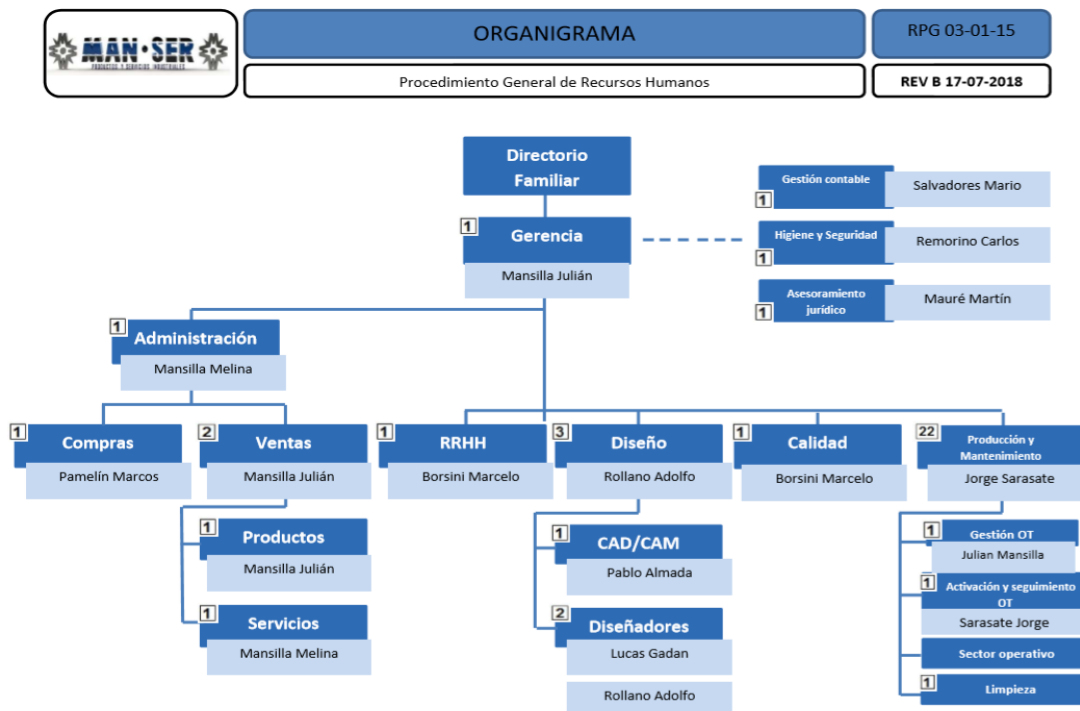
MAN • SER
PRODUCTOS Y SERVICIOS INDUSTRIALES

ORGANIGRAMA

RPG 03-01-15

Procedimiento General de Recursos Humanos

REV B 17-07-2018

Directorio Familiar

1 Gerencia
Mansilla Julián

1 Gestión contable
Salvadores Mario

1 Higiene y Seguridad
Remorino Carlos

1 Asesoramiento jurídico
Mauré Martín

1 Administración
Mansilla Melina

1 Compras
Pamelín Marcos

2 Ventas
Mansilla Julián

1 Productos
Mansilla Julián

1 Servicios
Mansilla Melina

1 RRHH
Borsini Marcelo

3 Diseño
Rollano Adolfo

1 CAD/CAM
Pablo Almada

2 Diseñadores
Lucas Gadan
Rollano Adolfo

1 Calidad
Borsini Marcelo

22 Producción y Mantenimiento
Jorge Sarasate

1 Gestión OT
Julian Mansilla

1 Activación y seguimiento OT
Sarasate Jorge

Sector operativo

1 Limpieza